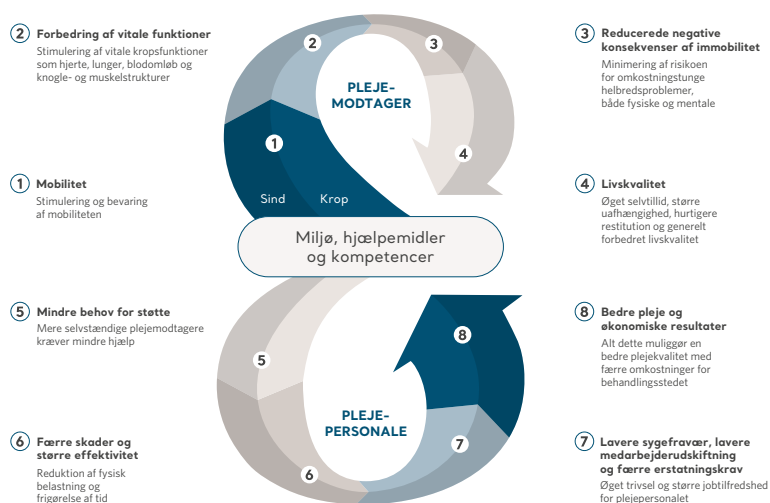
2 Forbedring af vitale funktioner
Stimulering af vitale kropsfunktioner som hjerte, lunger, blodomløb og knogle- og muskelstrukturer

1 Mobilitet
Stimulering og bevaring af mobiliteten

5 Mindre behov for støtte
Mere selvstændige plejemodtagere kræver mindre hjælp

6 Færre skader og større effektivitet
Reduktion af fysisk belastning og frigørelse af tid

2

3

PLEJE-
MODTAGER

1

4

Sind

Krop

Miljø, hjælpemidler og kompetencer

8

5

PLEJE-
PERSONALE

7

6

3 Reducerede negative konsekvenser af immobilitet
Minimering af risikoen for omkostningstunge helbredsproblemer, både fysiske og mentale

4 Livskvalitet
Øget selvtillid, større uafhængighed, hurtigere restitution og generelt forbedret livskvalitet

8 Bedre pleje og økonomiske resultater
Alt dette muliggør en bedre plejekvalitet med færre omkostninger for behandlingsstedet

7 Lavere sygefravær, lavere medarbejderudskiftning og færre erstatningskrav
Øget trivsel og større jobtilfredshed for plejepersonalet